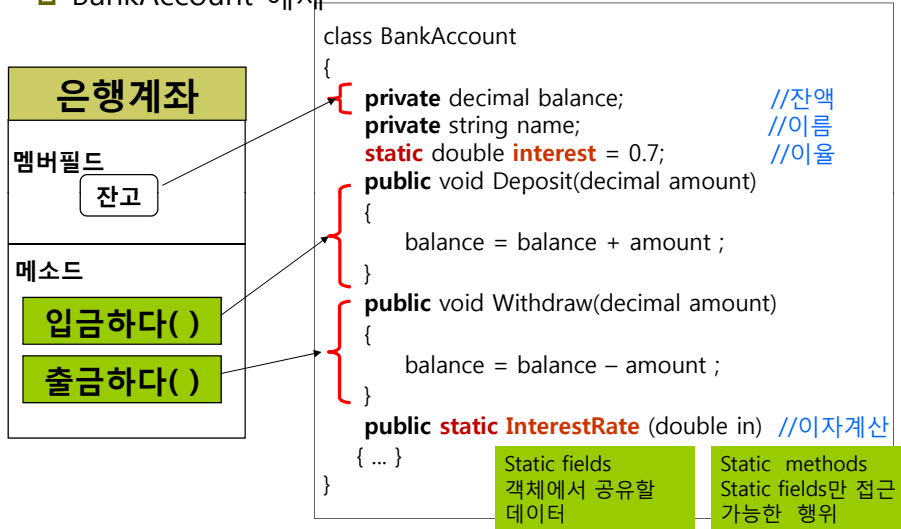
BankAccount 예제

은행계좌

멤버필드

잔고

메소드

입금하다( )

출금하다( )

class BankAccount
{
private decimal balance; //잔액
private string name; //이름
static double interest = 0.7; //이율
public void Deposit(decimal amount)
{
balance = balance + amount ;
}
public void Withdraw(decimal amount)
{
balance = balance – amount ;
}
public static InterestRate (double in) //이자계산
{ … }
}

Static fields
객체에서 공유할 데이터

Static methods
Static fields만 접근 가능한 행위